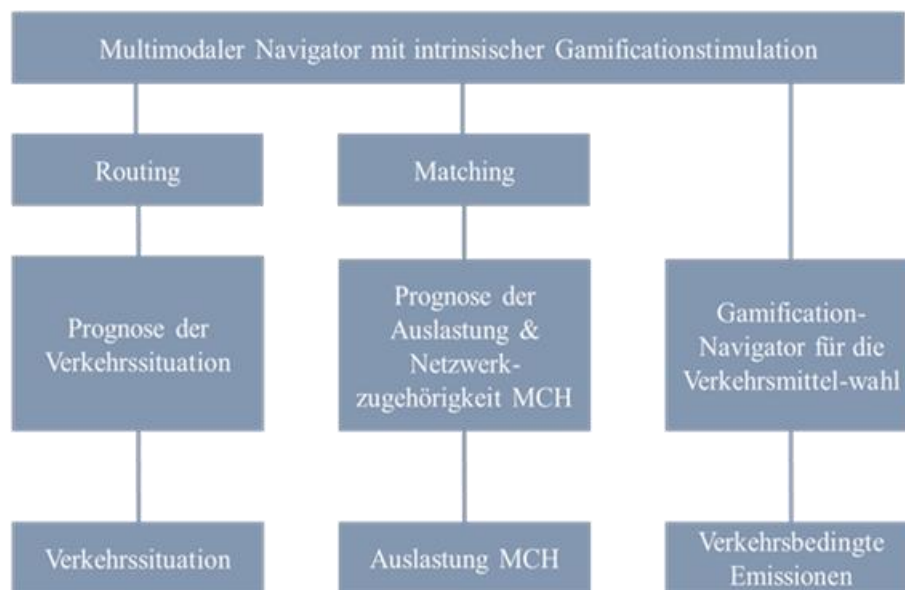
Multimodaler Navigator mit intrinsischer Gamificationstimulation

Routing

Prognose der Verkehrssituation

Verkehrssituation

Matching

Prognose der Auslastung & Netzwerkzugehörigkeit MCH

Auslastung MCH

Gamification-Navigator für die Verkehrsmittel-wahl

Verkehrsbedingte Emissionen